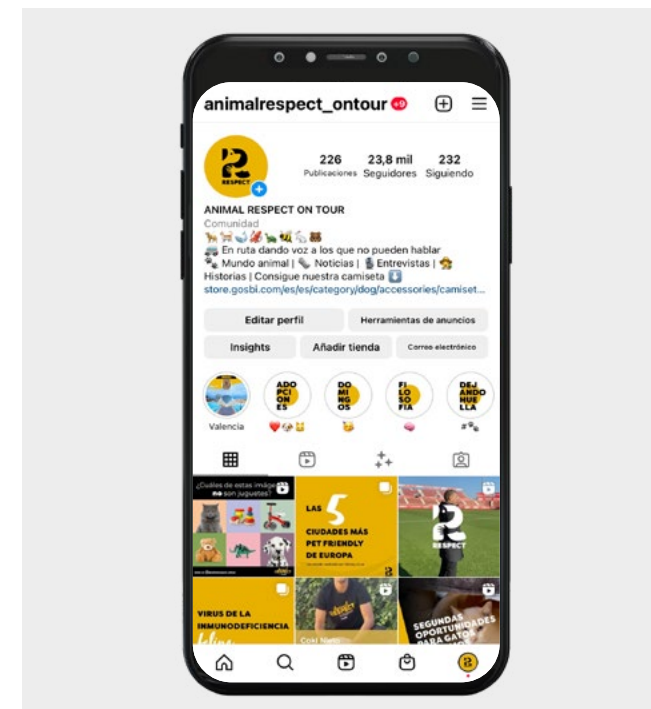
animalrespect_ontour 9+

RESPECT

226 Publicaciones
23,8 mil Seguidores
232 Siguiendo

ANIMAL RESPECT ON TOUR
Comunidad
🐕🐈🐦🦋🐢🐇🐁🐻
🚌 En ruta dando voz a los que no pueden hablar
🐾 Mundo animal | 🦴 Noticias | 🎙️ Entrevistas | 🐕 Historias | Consigue nuestra camiseta ⬇️
store.gosbi.com/es/es/category/dog/accessories/camiset...

Editar perfil
Herramientas de anuncios
Insights
Añadir tienda
Correo electrónico

Valencia
ADO PCI ON ES ❤️🐶🐱
DO MIN GOS 🐱
FI LO SO FÍA 🧼
DEJ ANDO HUE LLA 🐾

¿Cuáles de estas imágenes no son juguetes?
LAS 5 CIUDADES MÁS PET FRIENDLY DE EUROPA
RESPECT
VIRUS DE LA INMUNODEFICIENCIA felina
Coki Nieto
SEGUNDAS OPORTUNIDADES PARA GATOS